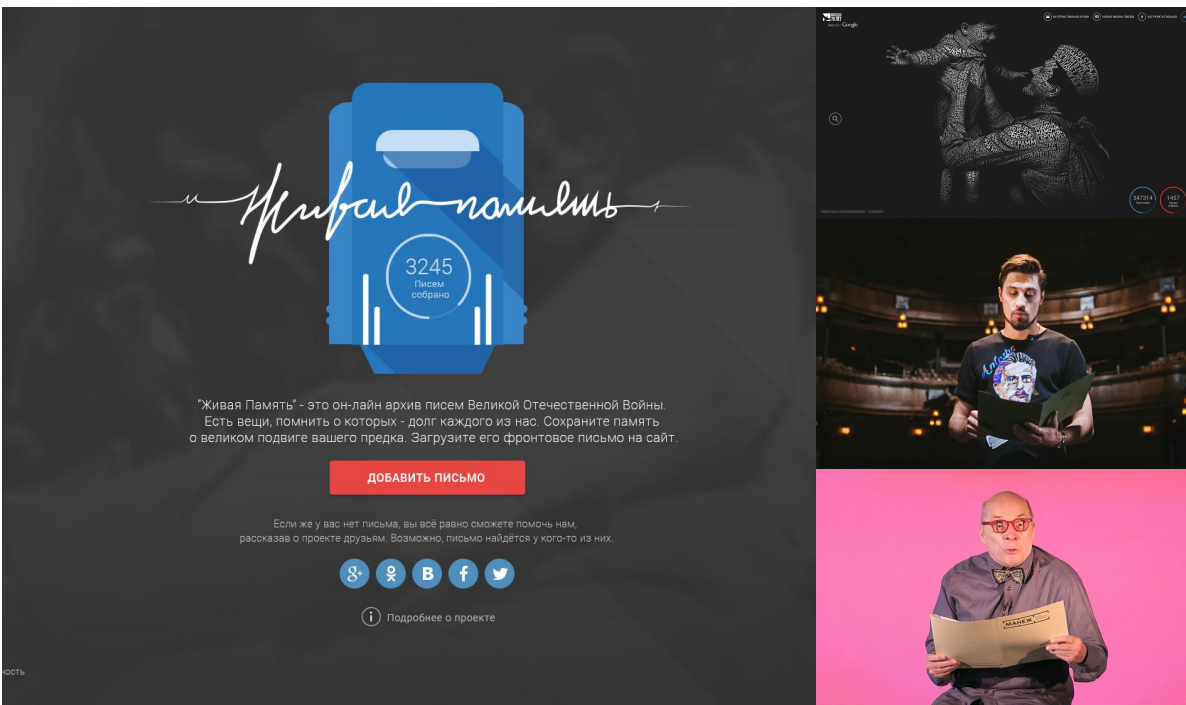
Живая память

3245
Писем собрано

"Живая Память" - это он-лайн архив писем Великой Отечественной Войны. Есть вещи, помнить о которых - долг каждого из нас. Сохраните память о великом подвиге вашего предка. Загрузите его фронтовое письмо на сайт.

ДОБАВИТЬ ПИСЬМО

Если же у вас нет письма, вы всё равно сможете помочь нам, рассказав о проекте друзьям. Возможно, письмо найдётся у кого-то из них.

Подробнее о проекте

ность

347314
1457

МАНЕЖ